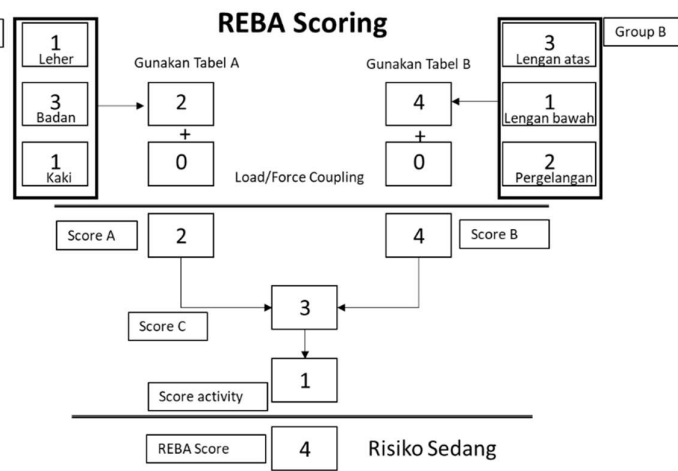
REBA Scoring

1
Leher

3
Badan

1
Kaki

Gunakan Tabel A

2

+

0

Gunakan Tabel B

4

+

0

Load/Force Coupling

Group B

3
Lengan atas

1
Lengan bawah

2
Pergelangan

Score A

2

4

Score B

3

Score C

1

Score activity

REBA Score

4

Risiko Sedang